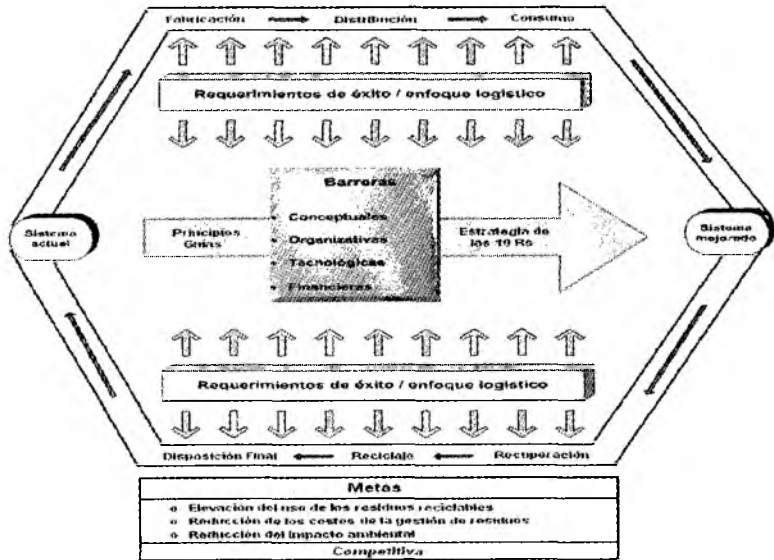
Fabricación → Distribución → Consumo

Requerimientos de éxito / enfoque logístico

Sistema actual

Principios Guías

Barreras
• Conceptuales
• Organizativas
• Tecnológicas
• Financieras

Estrategia de las 10 Rs

Sistema mejorado

Requerimientos de éxito / enfoque logístico

Disposición Final ← Reciclaje ← Recuperación

Metas
o Elevación del uso de los residuos reciclables
o Reducción de los costes de la gestión de residuos
o Reducción del impacto ambiental
Competitiva